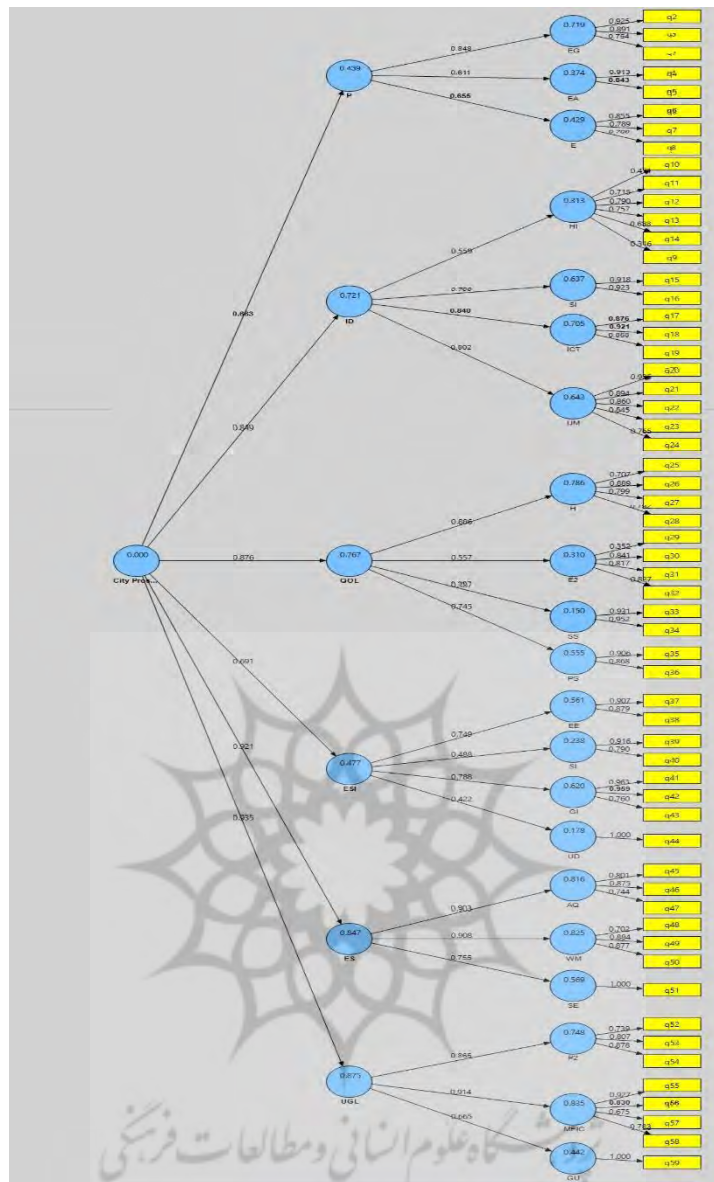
0.719
EG
0.825
0.891
0.754
q2
q3
q1
0.439
P
0.848
0.611
0.655
0.374
EA
0.913
0.843
q4
q5
0.429
E
0.855
0.789
0.700
q6
q7
q8
0.313
HI
0.719
0.790
0.757
0.688
0.316
q10
q11
q12
q13
q14
q9
0.643
0.721
ID
0.849
0.559
0.799
0.840
0.902
0.637
SI
0.918
0.923
q15
q16
0.705
ICT
0.876
0.921
0.869
q17
q18
q19
0.643
UM
0.894
0.860
0.845
0.755
q20
q21
q22
q23
q24
0.000
City Pros...
0.876
0.767
QOL
0.886
0.557
0.397
0.745
0.786
H
0.707
0.889
0.799
q25
q26
q27
q28
0.310
E2
0.352
0.841
0.817
0.857
q29
q30
q31
q32
0.150
SS
0.931
0.952
q33
q34
0.555
PS
0.906
0.868
q35
q36
0.691
0.921
0.935
0.561
EE
0.907
0.879
q37
q38
0.477
ESI
0.749
0.488
0.788
0.422
0.238
SI
0.916
0.790
q39
q40
0.620
OI
0.963
0.959
0.760
q41
q42
q43
0.178
UD
1.000
q44
0.816
AQ
0.801
0.873
0.744
q45
q46
q47
0.847
ES
0.903
0.908
0.755
0.825
WM
0.702
0.894
0.877
q48
q49
q50
0.569
SE
1.000
q51
0.748
P2
0.739
0.807
0.878
q52
q53
q54
0.873
UGL
0.865
0.914
0.665
0.835
MPIC
0.920
0.875
0.763
q55
q56
q57
q58
0.442
GU
1.000
q59
پژوهشگاه علوم انسانی و مطالعات فرهنگی